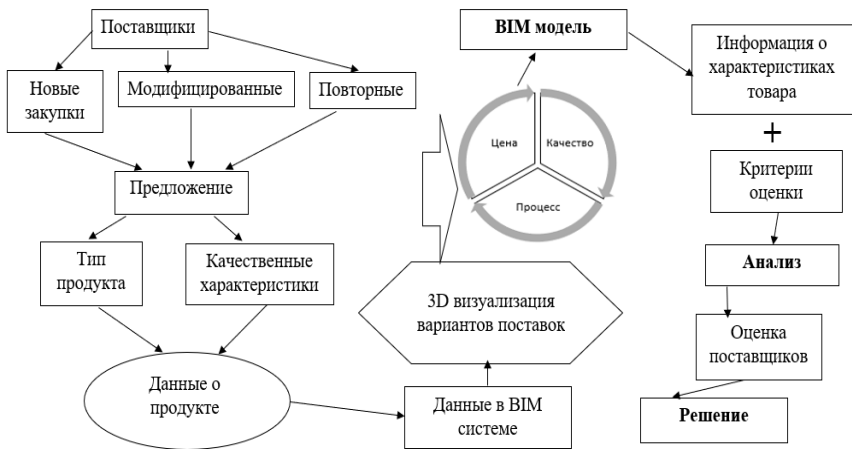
Поставщики

Новые закупки

Модифицированные

Повторные

Предложение

Тип продукта

Качественные характеристики

Данные о продукте

Данные в BIM системе

3D визуализация вариантов поставок

Цена

Качество

Процесс

BIM модель

Информация о характеристиках товара

+

Критерии оценки

Анализ

Оценка поставщиков

Решение